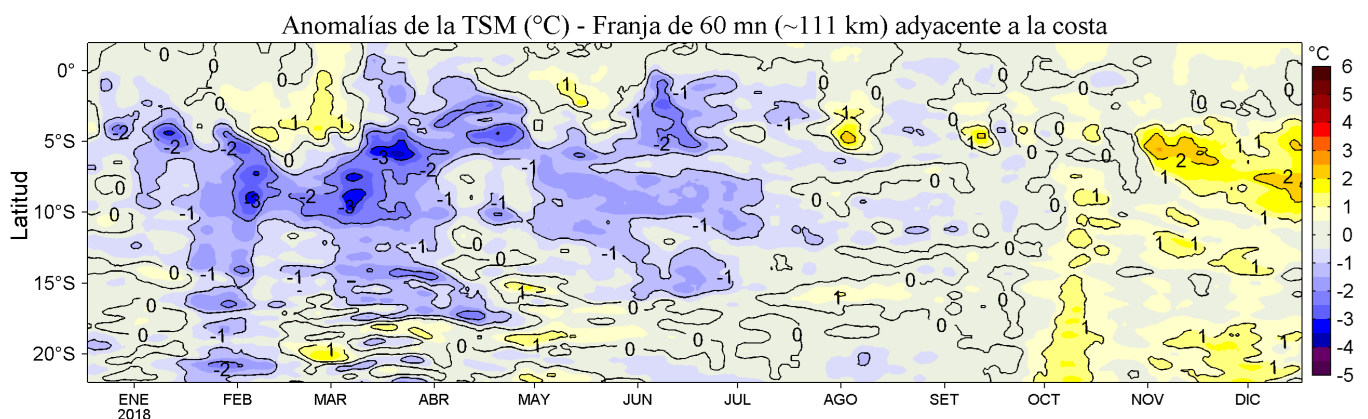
Anomalías de la TSM (°C) - Franja de 60 mn (~111 km) adyacente a la costa

Latitud

0°
5°S
10°S
15°S
20°S

ENE 2018
FEB
MAR
ABR
MAY
JUN
JUL
AGO
SET
OCT
NOV
DIC

°C
6
5
4
3
2
1
0
-1
-2
-3
-4
-5

0
0
-1
-2
-2
-3
-3
-3
-2
-2
-1
-1
-1
1
1
-1
-2
0
-1
-1
0
0
-1
0
0
-1
1
-1
0
0
-1
-1
1
0
0
1
0
1
2
1
2
1
1
1
1
1
1
0
0
-1
-2
0
0
1
0
1
1
1